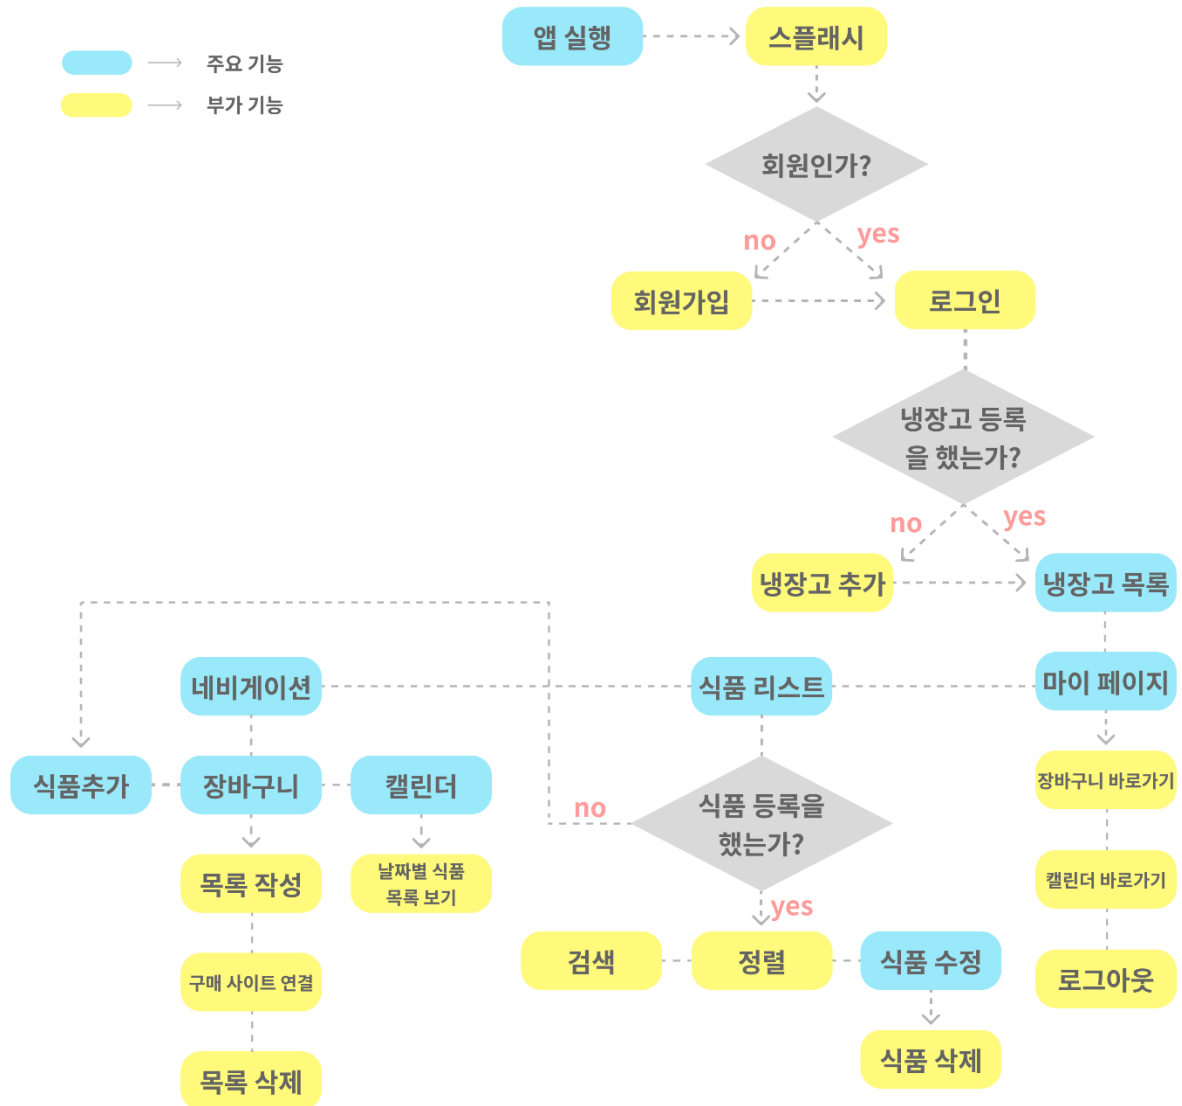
주요 기능
부가 기능

앱 실행
스플래시
회원인가?
no
yes
회원가입
로그인
냉장고 등록을 했는가?
no
yes
냉장고 추가
냉장고 목록
네비게이션
식품 리스트
마이 페이지
식품추가
장바구니
캘린더
no
식품 등록을 했는가?
장바구니 바로가기
목록 작성
날짜별 식품 목록 보기
yes
캘린더 바로가기
검색
정렬
식품 수정
로그아웃
구매 사이트 연결
식품 삭제
목록 삭제